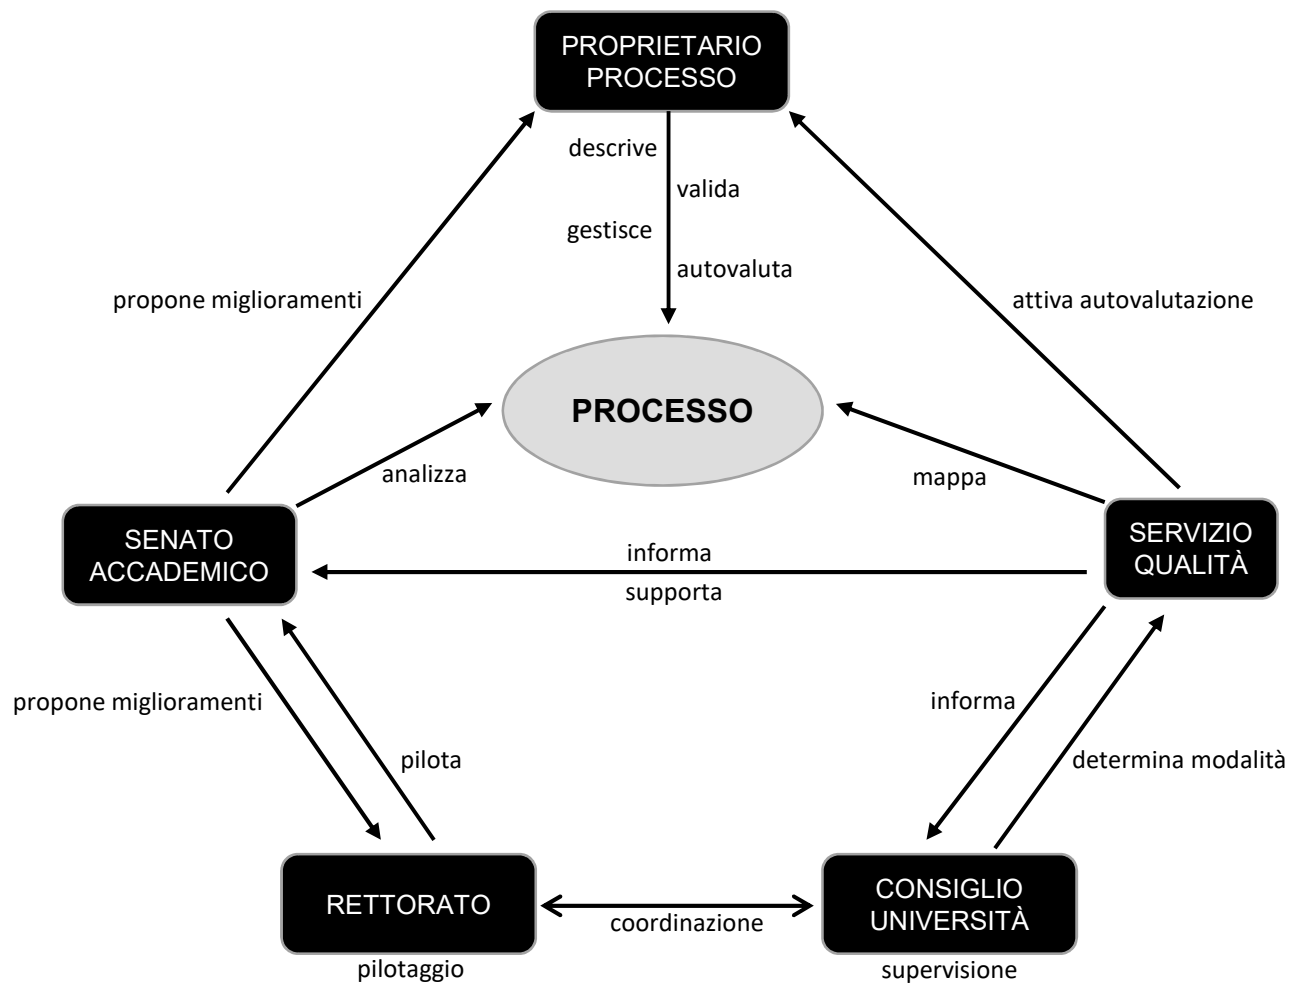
PROPRIETARIO PROCESSO

descrive
valida
gestisce
autovaluta

propone miglioramenti

attiva autovalutazione

PROCESSO

analizza

mappa

SENATO ACCADEMICO

informa
supporta

SERVIZIO QUALITÀ

propone miglioramenti

pilota

informa

determina modalità

RETTORATO

coordinazione

CONSIGLIO UNIVERSITÀ

pilotaggio

supervisione